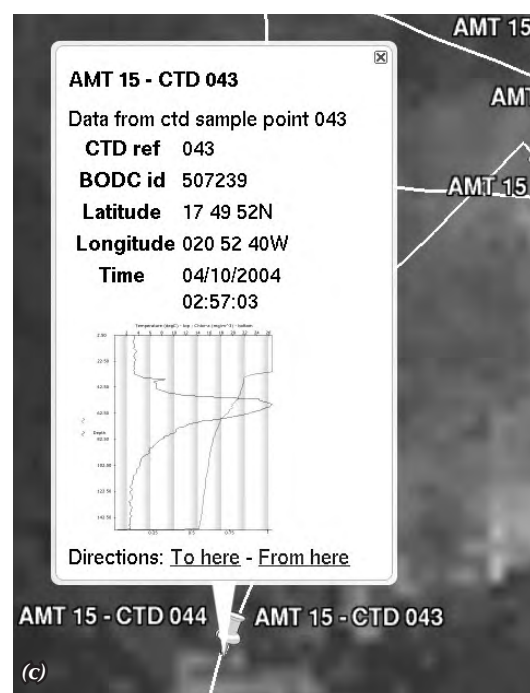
AMT 15

AMT

AMT 15

AMT 15 - CTD 043

Data from ctd sample point 043

| | |
|---|---|
| CTD ref | 043 |
| BODC id | 507239 |
| Latitude | 17 49 52N |
| Longitude | 020 52 40W |
| Time | 04/10/2004 02:57:03 |

Temperature (degC) - top ; Chl-a (mg/m^3) - bottom

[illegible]

Depth

Directions: To here - From here

AMT 15 - CTD 044

AMT 15 - CTD 043

(c)